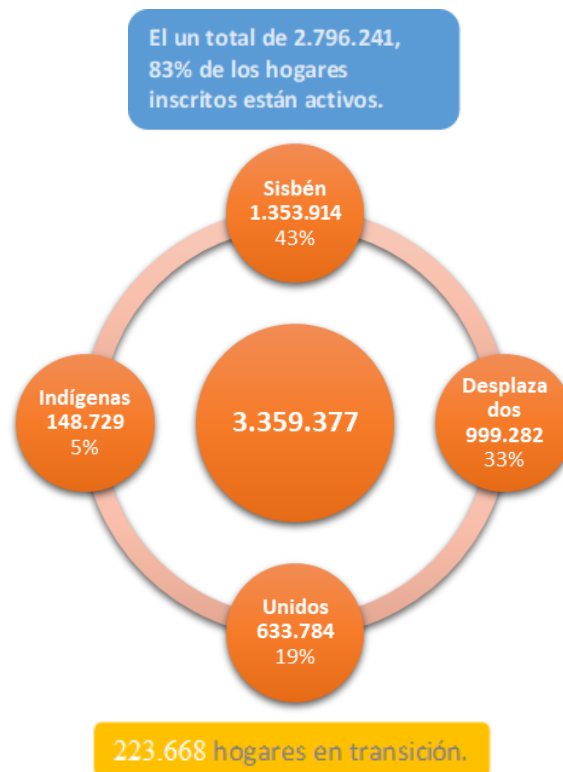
El un total de 2.796.241, 83% de los hogares inscritos están activos.

Sisbén
1.353.914
43%

Indígenas
148.729
5%

3.359.377

Desplazados
999.282
33%

Unidos
633.784
19%

223.668 hogares en transición.